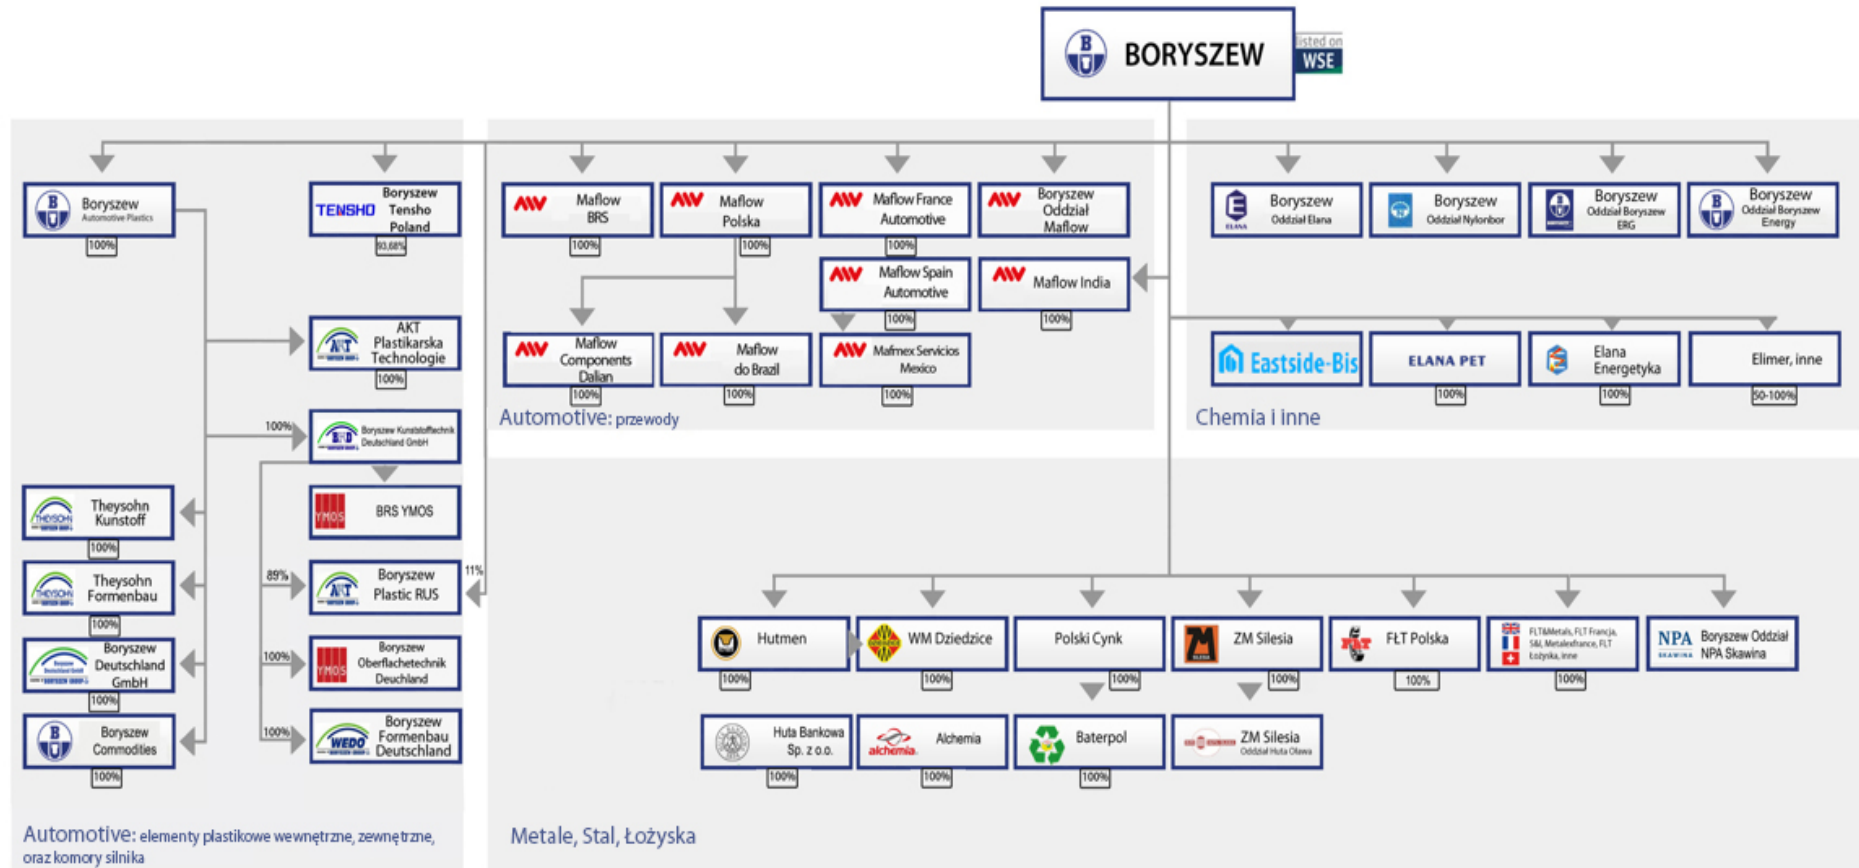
BORYSZEW listed on WSE

Boryszew Automotive Plastics
100%

TENSHO Boryszew Tensho Poland
93,68%

AKT Plastikarska Technologie
100%

100%
Boryszew Kunststofftechnik Deutschland GmbH

BRS YMOS

Theysohn Kunstoff
100%

Theysohn Formenbau
100%

Boryszew Deutschland GmbH
100%

Boryszew Commodities
100%

89%
Boryszew Plastic RUS
11%

100%
Boryszew Oberflachetechnik Deuchland

100%
Boryszew Formenbau Deutschland

Automotive: elementy plastikowe wewnętrzne, zewnętrzne, oraz komory silnika

Maflow BRS
100%

Maflow Polska
100%

Maflow France Automotive
100%

Boryszew Oddział Maflow

Maflow Spain Automotive
100%

Maflow India
100%

Maflow Components Dalian
100%

Maflow do Brazil
100%

Mafmex Servicios Mexico
100%

Automotive: przewody

Boryszew Oddział Elana

Boryszew Oddział Nylonbor

Boryszew Oddział Boryszew ERG

Boryszew Oddział Boryszew Energy

Eastside-Bis

ELANA PET
100%

Elana Energetyka
100%

Elimer, inne
50-100%

Chemia i inne

Hutmen
100%

WM Dziedzice
100%

Polski Cynk
100%

ZM Silesia
100%

FŁT Polska
100%

FLT&Metals, FLT Francja, S&L Metalexfrance, FLT Łożyska, inne
100%

NPA Boryszew Oddział NPA Skawina

Huta Bankowa Sp. z o.o.
100%

Alchemia
100%

Baterpol
100%

ZM Silesia Oddział Huta Oława

Metale, Stal, Łożyska